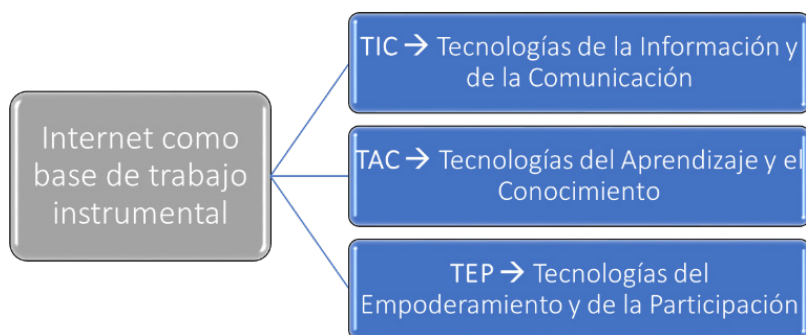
Internet como base de trabajo instrumental

TIC → Tecnologías de la Información y de la Comunicación

TAC → Tecnologías del Aprendizaje y el Conocimiento

TEP → Tecnologías del Empoderamiento y de la Participación